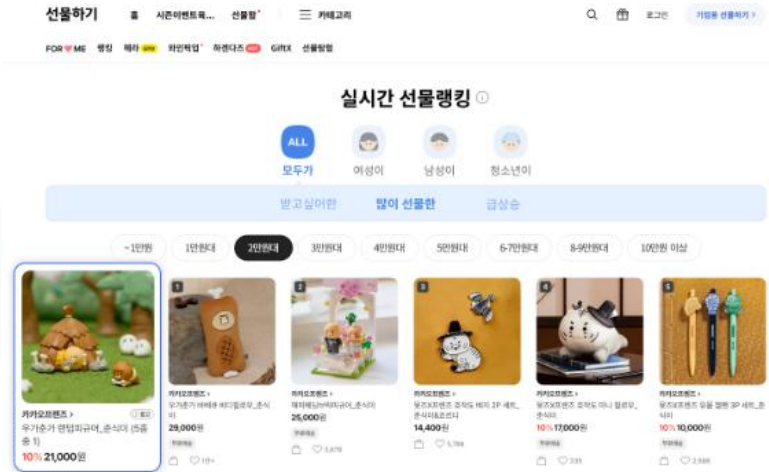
선물하기 홈 시즌이벤트목... 선물함 카테고리 로그인 기업용 선물하기

FOR ♥ ME 랭킹 패러 와인픽업 하겐다즈 Giftx 선물탐험

실시간 선물랭킹

ALL 모두가 여성이 남성이 청소년이

받고싶어한 많이 선물한 급상승

~1만원 1만원대 2만원대 3만원대 4만원대 5만원대 6-7만원대 8-9만원대 10만원 이상

카카오프렌즈 >
우가추가 랜덤피규어_춘식이 (5종 중 1)
10% 21,000원

1
카카오프렌즈 >
우가추가 바베큐 버디필로우_춘식이
29,000원

2
카카오프렌즈 >
데이트하나하피규어_춘식이
25,000원

3
카카오프렌즈 >
웜즈X프렌즈 조적도 뱃지 3P 세트_춘식이&프렌즈
14,400원

4
카카오프렌즈 >
웜즈X프렌즈 조적도 미니 필로우_춘식이
10% 17,000원

5
카카오프렌즈 >
웜즈X프렌즈 모음 볼펜 3P 세트_춘식이
10% 10,000원